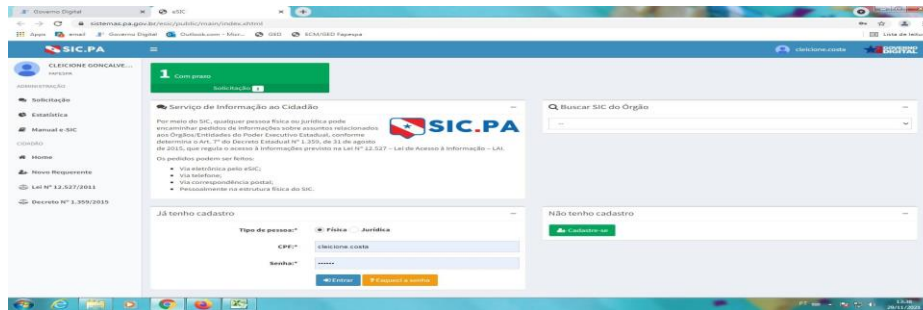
Governo Digital × eSIC ×

sistemas.pa.gov.br/esic/public/main/index.xhtml

Apps email Governo Digital Outlook.com - Micr... GED ECM/GED Fapespa Lista de leitura

SIC.PA

cleicione.costa

CLEICIONE GONÇALVE...
FAPESPA

ADMINISTRAÇÃO

Solicitação

Estatística

Manual e-SIC

CIDADÃO

Home

Novo Requerente

Lei Nº 12.527/2011

Decreto Nº 1.359/2015

1 Com prazo

Solicitação

Serviço de Informação ao Cidadão

Por meio do SIC, qualquer pessoa física ou jurídica pode encaminhar pedidos de informações sobre assuntos relacionados aos Órgãos/Entidades do Poder Executivo Estadual, conforme determina o Art. 7º do Decreto Estadual Nº 1.359, de 31 de agosto de 2015, que regula o acesso à informação previsto na Lei Nº 12.527 – Lei de Acesso à Informação – LAI.

SIC.PA

Os pedidos podem ser feitos:

- Via eletrônica pelo eSIC;
- Via telefone;
- Via correspondência postal;
- Pessoalmente na estrutura física do SIC.

Buscar SIC do Órgão

--

Já tenho cadastro

Tipo de pessoa:* Física Jurídica

CPF:* cleicione.costa

Senha:* ••••••

Entrar Esqueci a senha

Não tenho cadastro

Cadastre-se

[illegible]